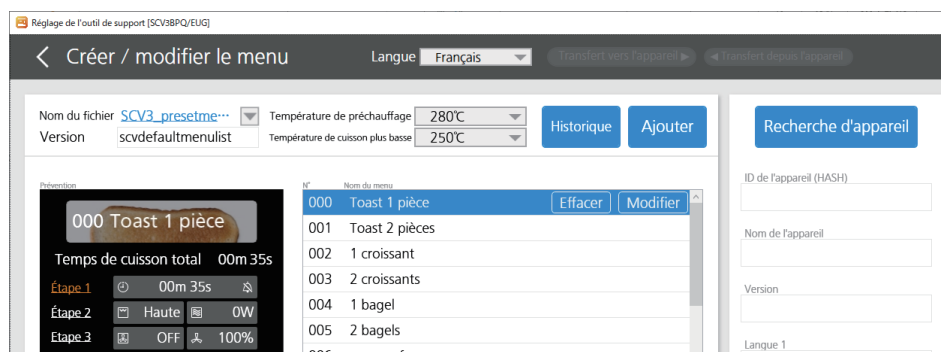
Réglage de l'outil de support [SCV3BPQ/EUG]

Créer / modifier le menu

Langue Français

Transfert vers l'appareil ▶ ◀ Transfert depuis l'appareil

Nom du fichier SCV3_presetme···
Version scvdefaultmenulist

Température de préchauffage 280℃
Température de cuisson plus basse 250℃

Historique Ajouter

Recherche d'appareil

Prévention

000 Toast 1 pièce

Temps de cuisson total 00m 35s

Étape 1 00m 35s
Étape 2 Haute 0W
Étape 3 OFF 100%

N° Nom du menu

| N° | Nom du menu | |
|---|---|---|
| 000 | Toast 1 pièce | Effacer Modifier |
| 001 | Toast 2 pièces | |
| 002 | 1 croissant | |
| 003 | 2 croissants | |
| 004 | 1 bagel | |
| 005 | 2 bagels | |
| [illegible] | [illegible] | |

ID de l'appareil (HASH)

Nom de l'appareil

Version

Langue 1